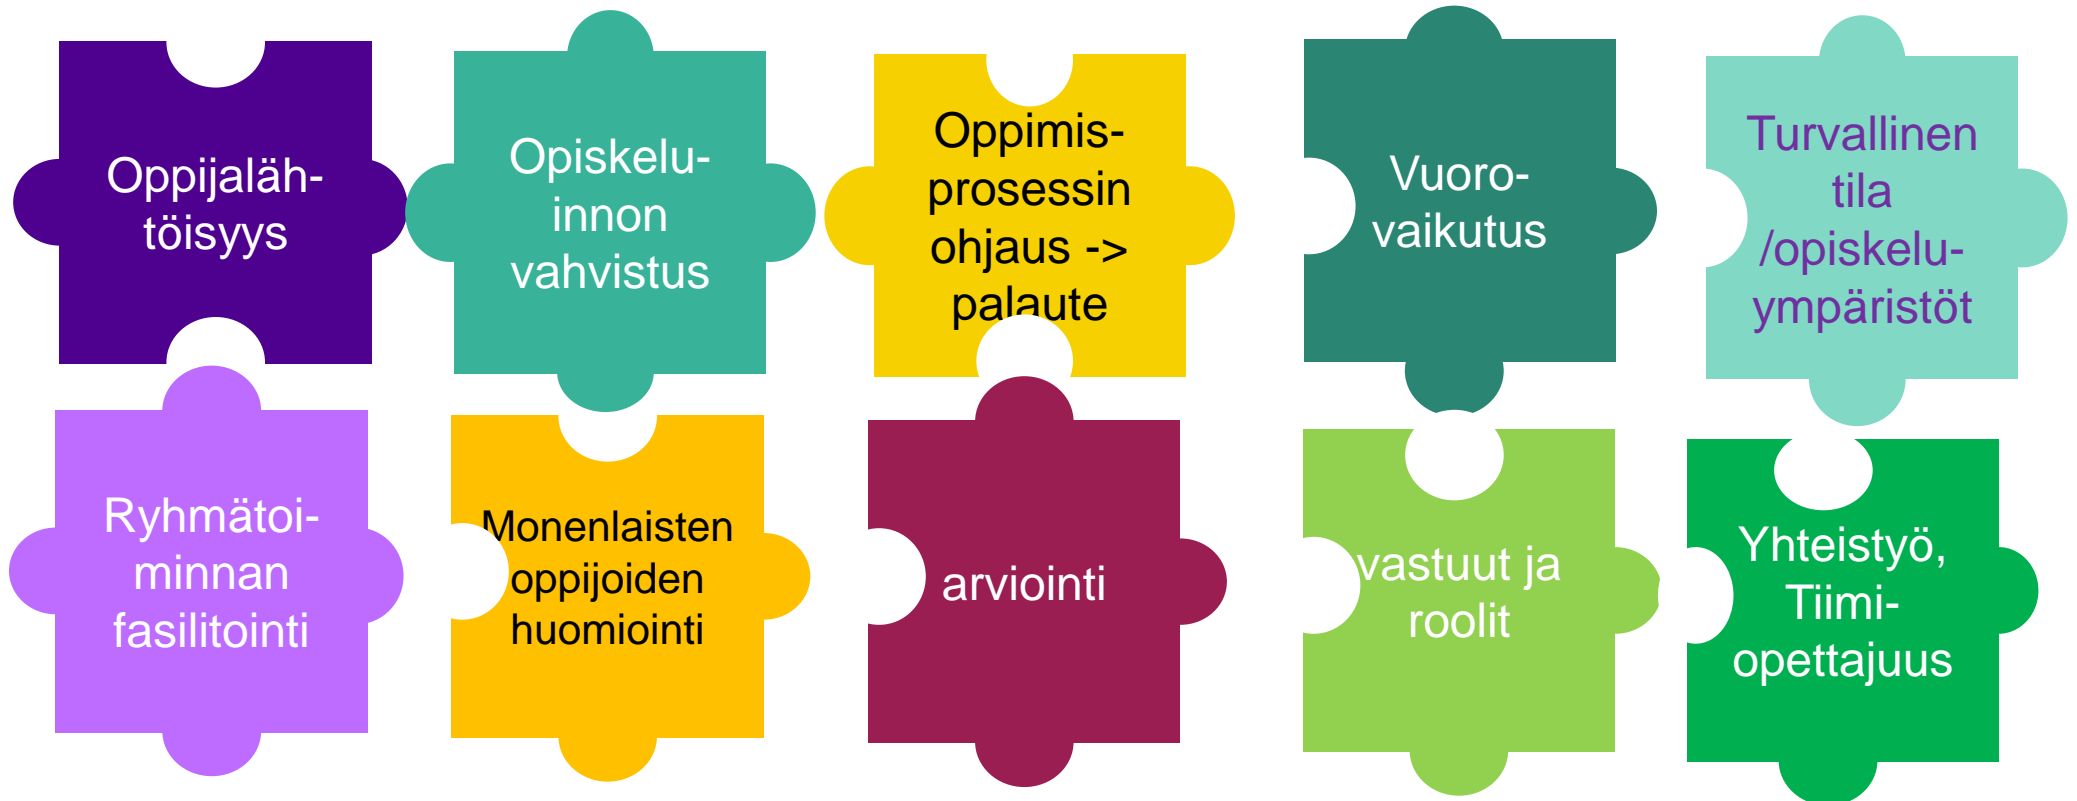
Oppijalähtöisyys

Opiskelu-innon vahvistus

Oppimisprosessin ohjaus -> palaute

Vuorovaikutus

Turvallinen tila /opiskeluympäristöt

Ryhmätoiminnan fasilitointi

Monenlaisten oppijoiden huomiointi

arviointi

vastuut ja roolit

Yhteistyö, Tiimiopettajuus